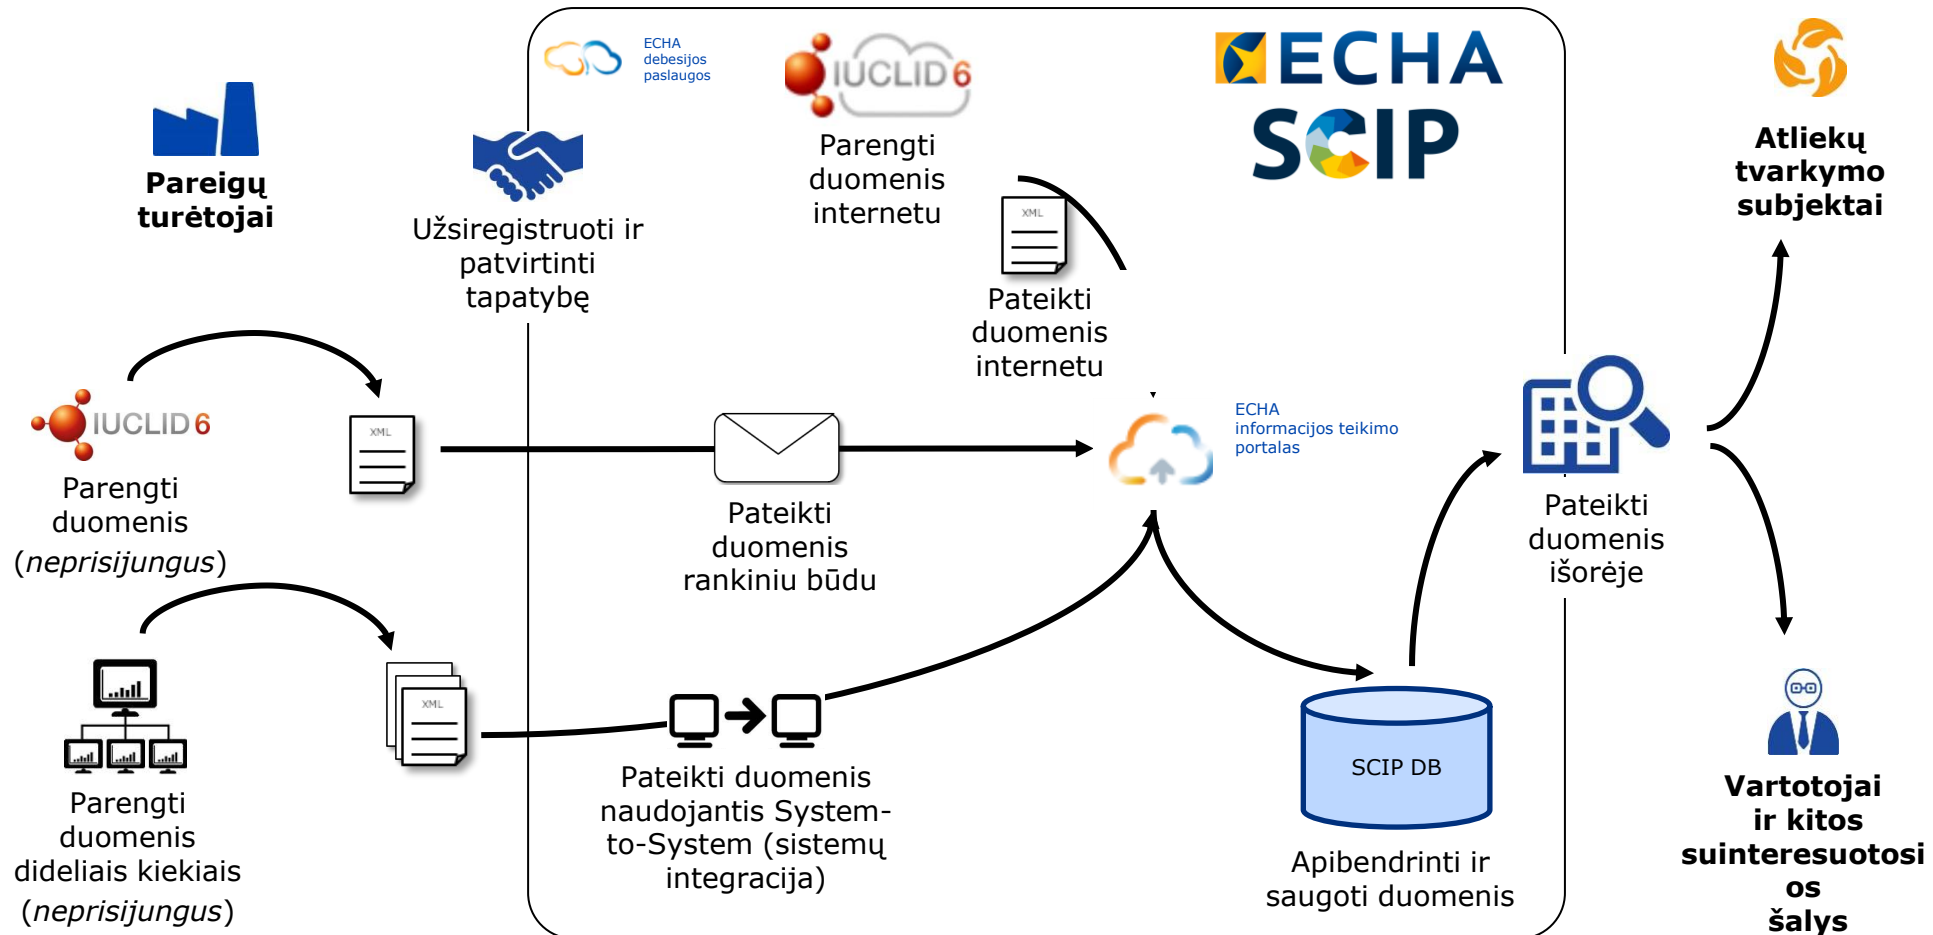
ECHA debesijos paslaugos

IUCLID 6

ECHA

SCIP

Atliekų tvarkymo subjektai

Pareigų turėtojai

Užsiregistruoti ir patvirtinti tapatybę

Parengti duomenis internetu

XML

Pateikti duomenis internetu

IUCLID 6

XML

Parengti duomenis (*neprisijungus*)

Pateikti duomenis rankiniu būdu

ECHA informacijos teikimo portalas

Pateikti duomenis išorėje

XML

Pateikti duomenis naudojantis System-to-System (sistemų integracija)

SCIP DB

Apibendrinti ir saugoti duomenis

Parengti duomenis dideliais kiekiais (*neprisijungus*)

Vartotojai ir kitos suinteresuotosios šalys